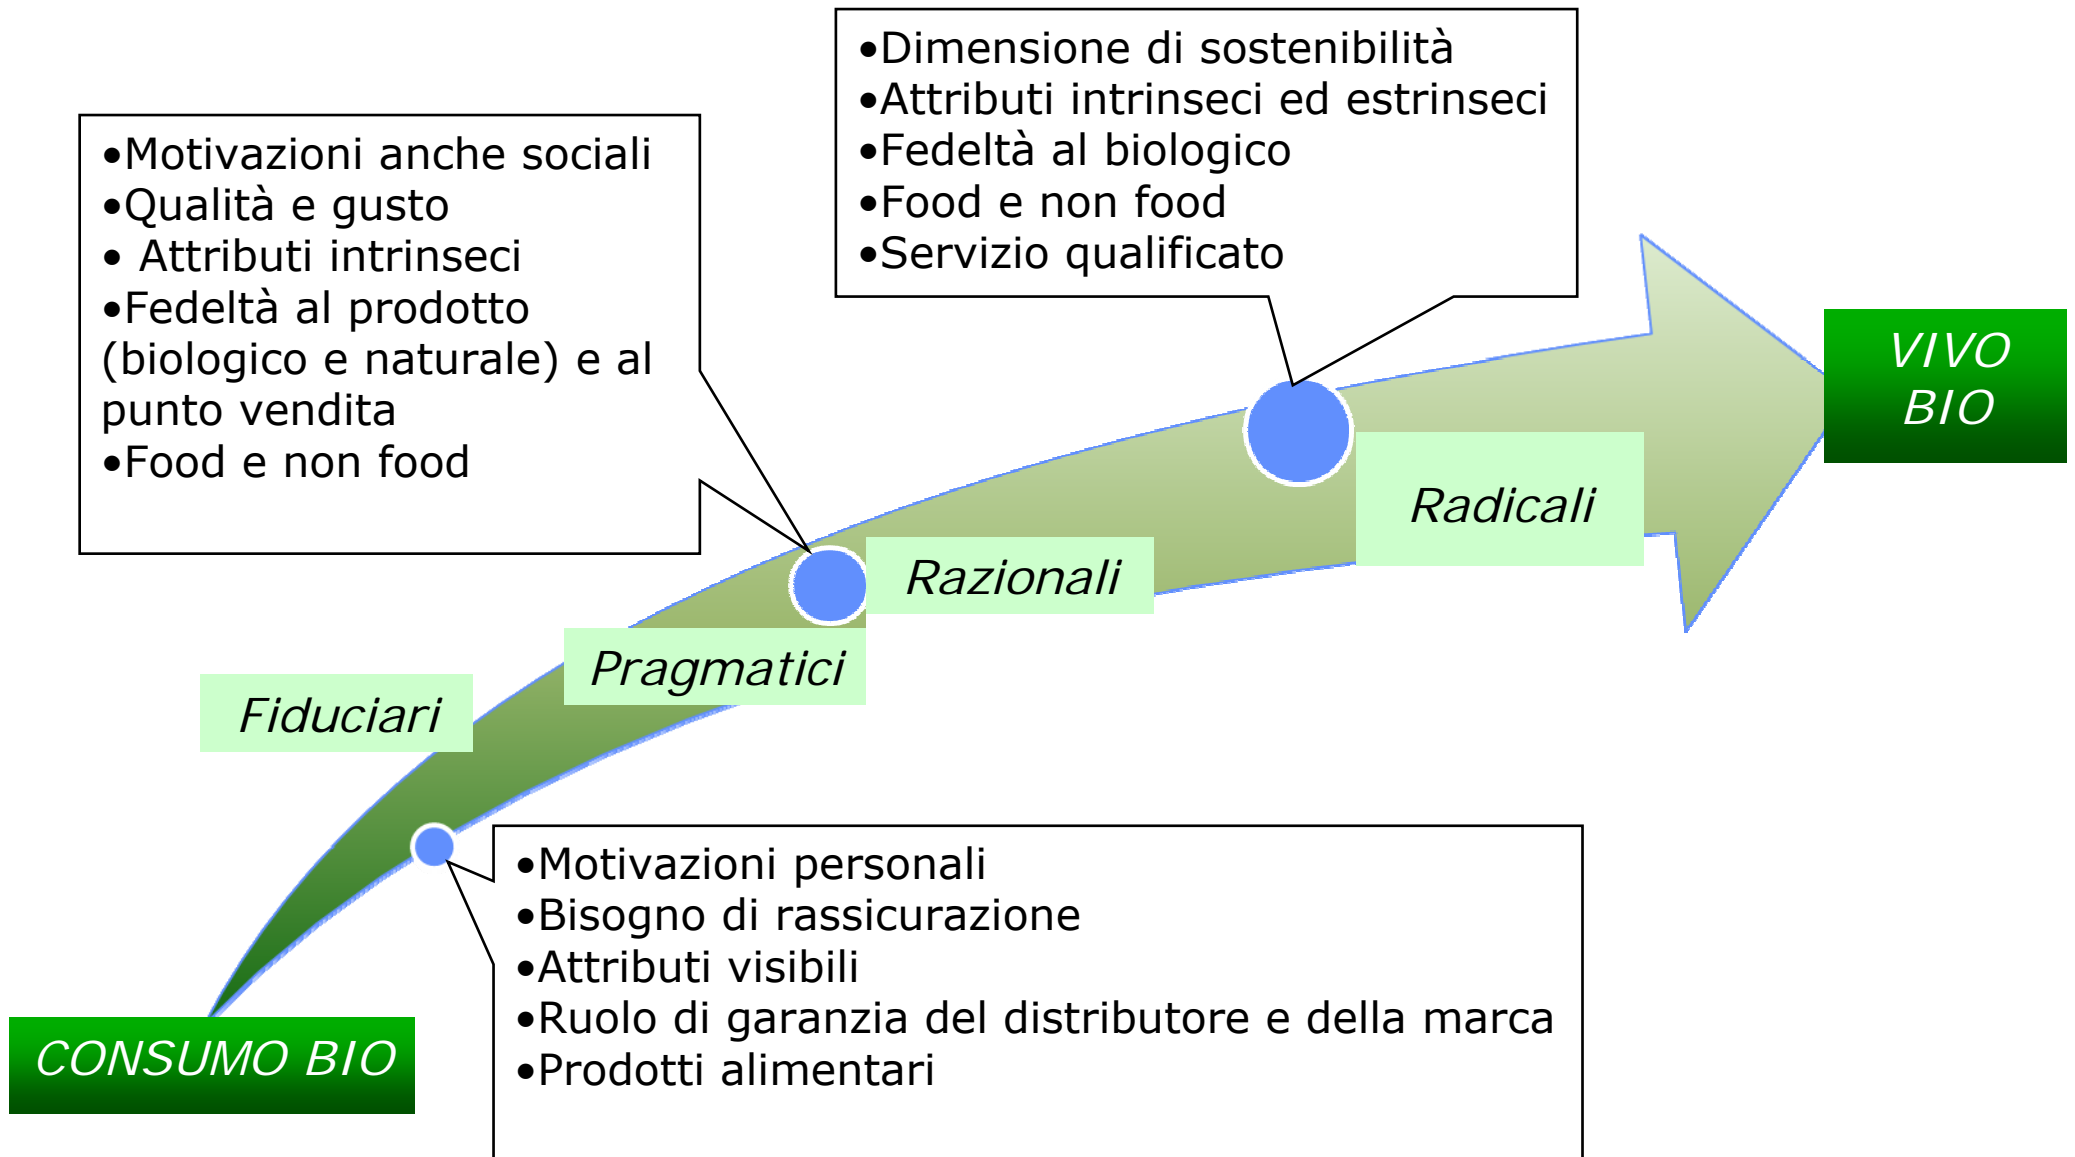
•Dimensione di sostenibilità
•Attributi intrinseci ed estrinseci
•Fedeltà al biologico
•Food e non food
•Servizio qualificato

•Motivazioni anche sociali
•Qualità e gusto
• Attributi intrinseci
•Fedeltà al prodotto (biologico e naturale) e al punto vendita
•Food e non food

VIVO BIO

Radicali

Razionali

Pragmatici

Fiduciari

•Motivazioni personali
•Bisogno di rassicurazione
•Attributi visibili
•Ruolo di garanzia del distributore e della marca
•Prodotti alimentari

CONSUMO BIO